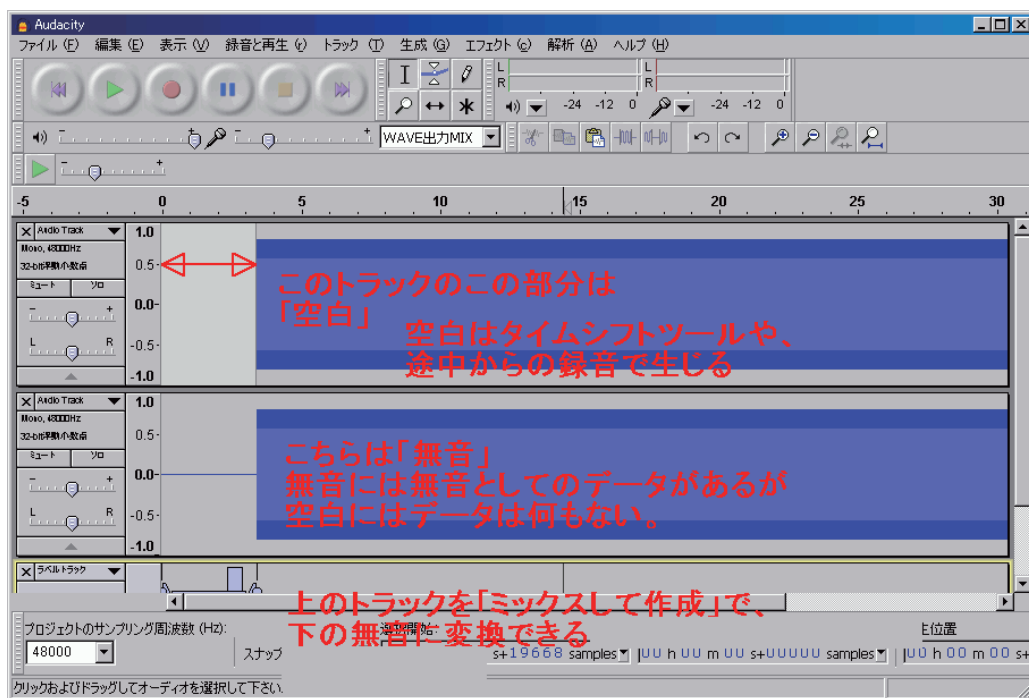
Audacity

ファイル (F) 編集 (E) 表示 (V) 録音と再生 (P) トラック (T) 生成 (G) エフェクト (C) 解析 (A) ヘルプ (H)

L
R
-24 -12 0
L
R
-24 -12 0

WAVE出力MIX

-5 0 5 10 15 20 25 30

Audio Track
Mono, 48000Hz
32-bit浮動小数点
ミュート ソロ
L R

1.0
0.5
0.0
-0.5
-1.0

このトラックのこの部分は「空白」
空白はタイムシフトツールや、途中からの録音で生じる

Audio Track
Mono, 48000Hz
32-bit浮動小数点
ミュート ソロ
L R

1.0
0.5
0.0
-0.5
-1.0

こちらは「無音」
無音には無音としてのデータがあるが空白にはデータは何もない。

ラベルトラック

上のトラックを「ミックスして作成」で、下の無音に変換できる

プロジェクトのサンプリング周波数 (Hz):
48000
スナップ
選択開始:
s+19668 samples
UU h UU m UU s+UUUUU samples
E位置
UU h 00 m 00 s+

クリックおよびドラッグしてオーディオを選択して下さい。